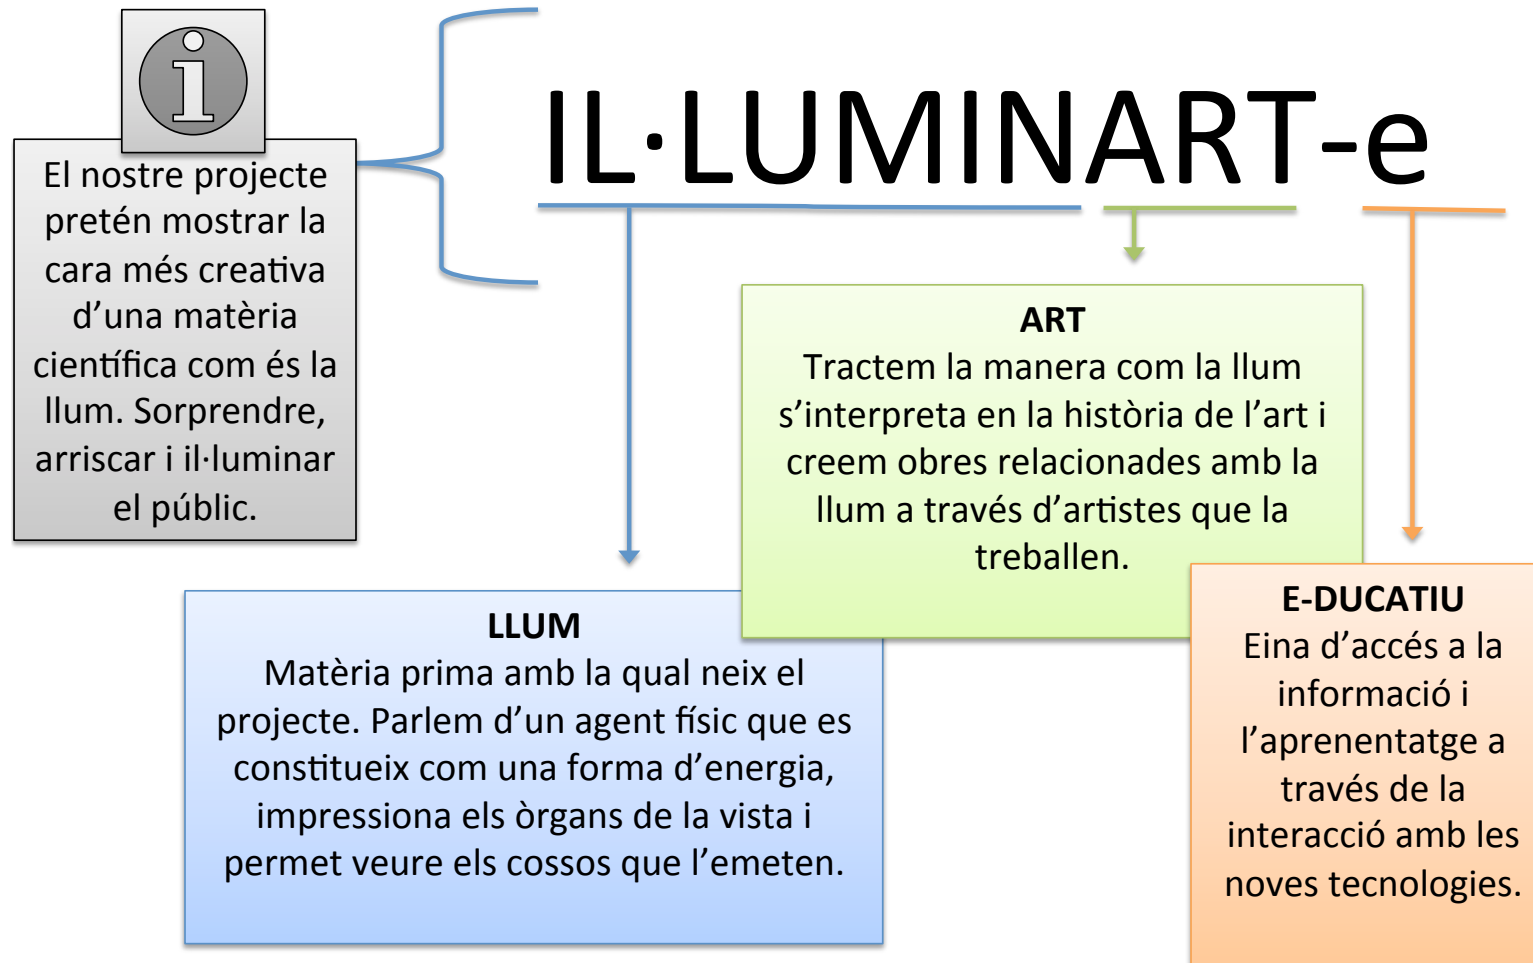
i

El nostre projecte pretén mostrar la cara més creativa d'una matèria científica com és la llum. Sorprendre, arriscar i il·luminar el públic.

IL·LUMINART-e

ART
Tractem la manera com la llum s'interpreta en la història de l'art i creem obres relacionades amb la llum a través d'artistes que la treballen.

LLUM
Matèria prima amb la qual neix el projecte. Parlem d'un agent físic que es constitueix com una forma d'energia, impressiona els òrgans de la vista i permet veure els cossos que l'emeten.

E-DUCATIU
Eina d'accés a la informació i l'aprenentatge a través de la interacció amb les noves tecnologies.